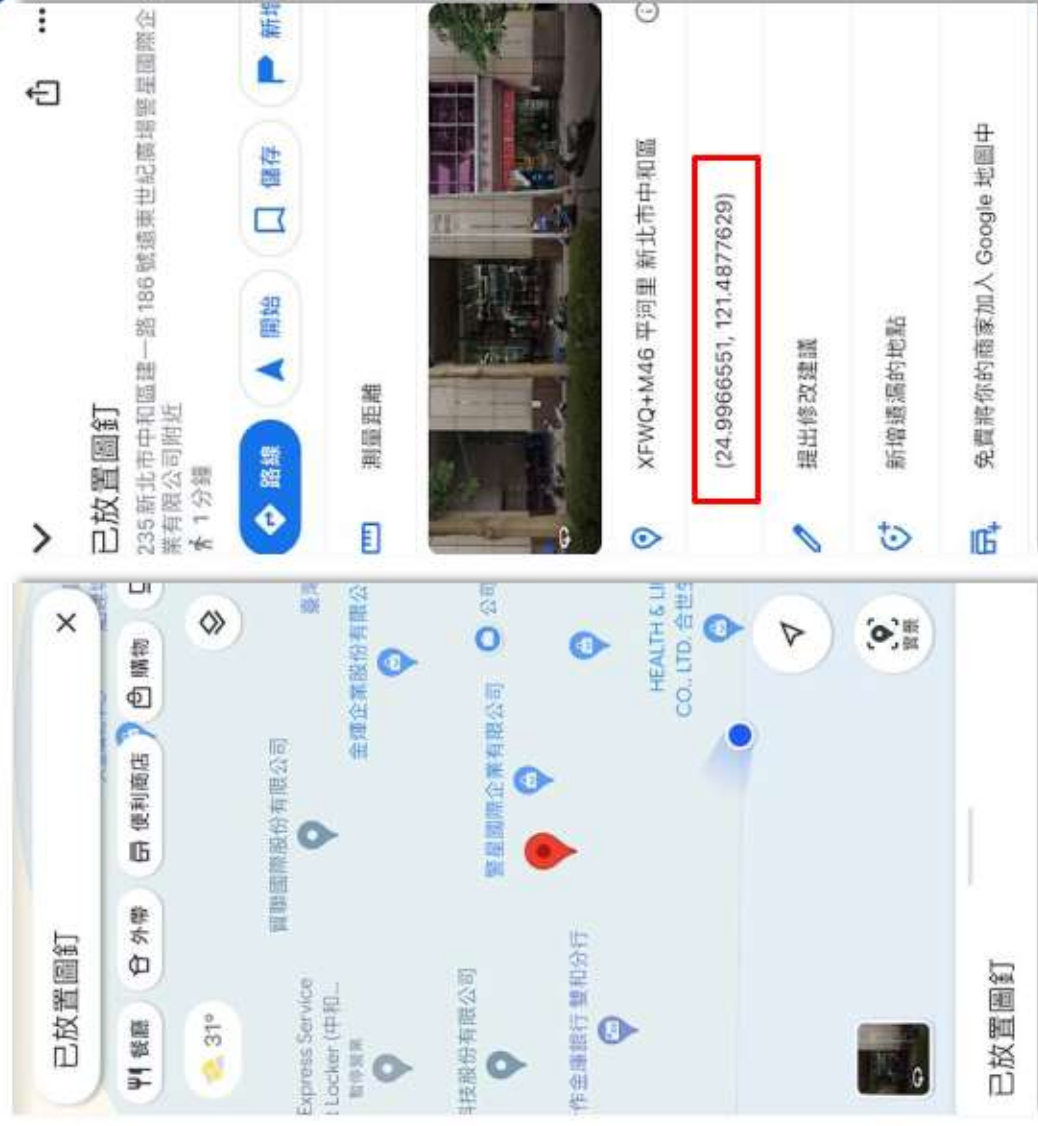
已放置圖釘
235新北市中和區建一路186號遠東世紀廣場豐星國際企業有限公司附近
1分鐘

路線
開始
儲存
新增

測量距離

XFWQ+M46 平河里 新北市中和區

(24.9966551, 121.4877629)

提出修改建議

新增遺漏的地點

免費將你的商家加入 Google 地圖中

已放置圖釘
×
餐廳
外帶
便利商店
購物
31°

Express Service
Locker (中和...
暫停營業
科技股份有限公司
合作金庫銀行 雙和分行
寶聯國際股份有限公司
豐星國際企業有限公司
金璽企業股份有限公司
HEALTH & LI
CO., LTD. 合世
公司
臺灣
實景

已放置圖釘